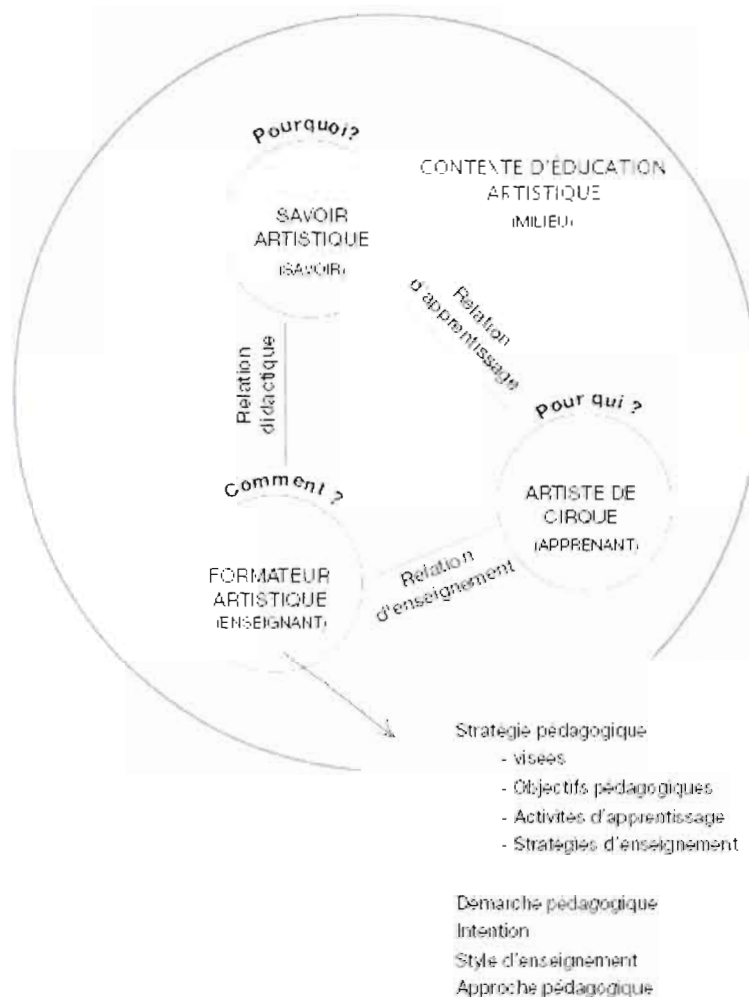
Pourquoi?

CONTEXTE D'ÉDUCATION ARTISTIQUE (MILIEU)

SAVOIR ARTISTIQUE (SAVOIR)

Relation d'apprentissage

Relation didactique

Pour qui ?

Comment ?

ARTISTE DE CIRQUE (APPRENANT)

Relation d'enseignement

FORMATEUR ARTISTIQUE (ENSEIGNANT)

Stratégie pédagogique
- visées
- Objectifs pédagogiques
- Activités d'apprentissage
- Stratégies d'enseignement

Démarche pédagogique
Intention
Style d'enseignement
Approche pédagogique